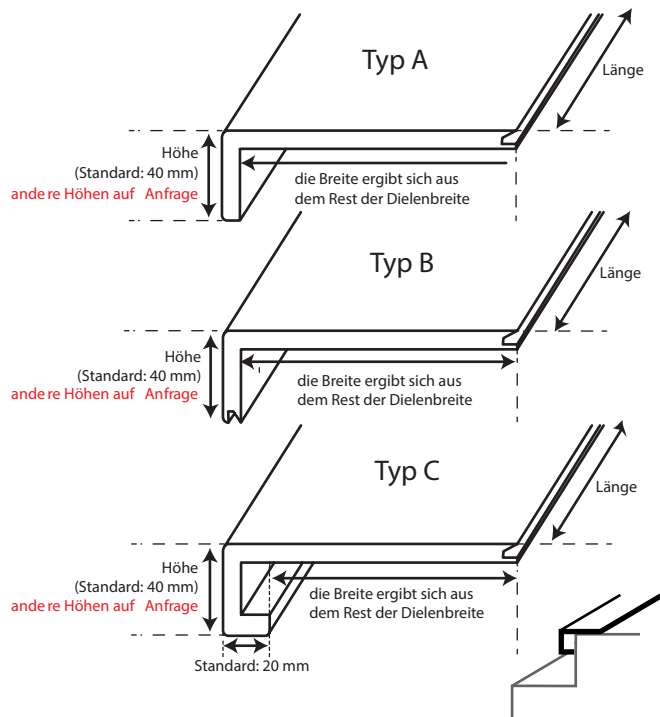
Typ A

Länge

Höhe
(Standard: 40 mm)
ande re Höhen auf Anfrage

die Breite ergibt sich aus dem Rest der Dielenbreite

Typ B

Länge

Höhe
(Standard: 40 mm)
ande re Höhen auf Anfrage

die Breite ergibt sich aus dem Rest der Dielenbreite

Typ C

Länge

Höhe
(Standard: 40 mm)
ande re Höhen auf Anfrage

die Breite ergibt sich aus dem Rest der Dielenbreite

Standard: 20 mm